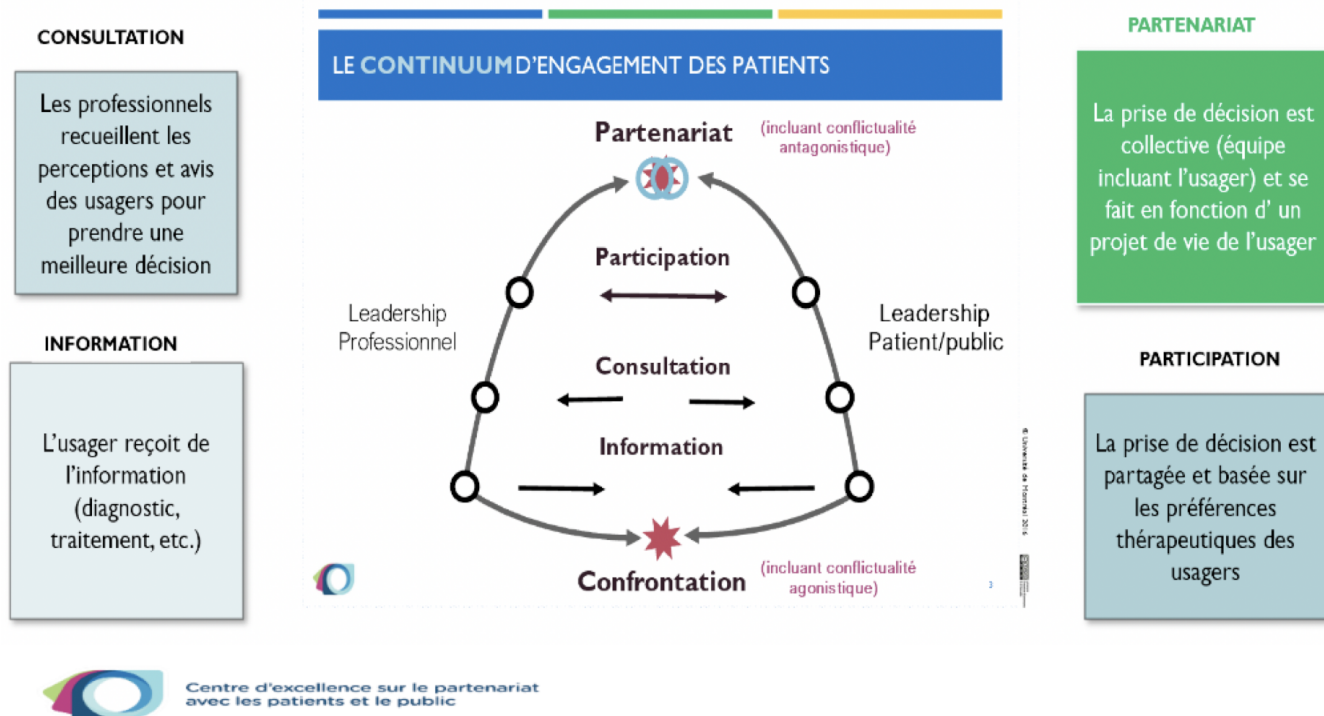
CONSULTATION

Les professionnels recueillent les perceptions et avis des usagers pour prendre une meilleure décision

INFORMATION

L'usager reçoit de l'information (diagnostic, traitement, etc.)

LE CONTINUUM D'ENGAGEMENT DES PATIENTS

Partenariat (incluant conflictualité antagonistique)

Participation

Leadership Professionnel

Leadership Patient/public

Consultation

Information

Confrontation (incluant conflictualité agonistique)

© Université de Montréal 2016

3

PARTENARIAT

La prise de décision est collective (équipe incluant l'usager) et se fait en fonction d' un projet de vie de l'usager

PARTICIPATION

La prise de décision est partagée et basée sur les préférences thérapeutiques des usagers

Centre d'excellence sur le partenariat avec les patients et le public